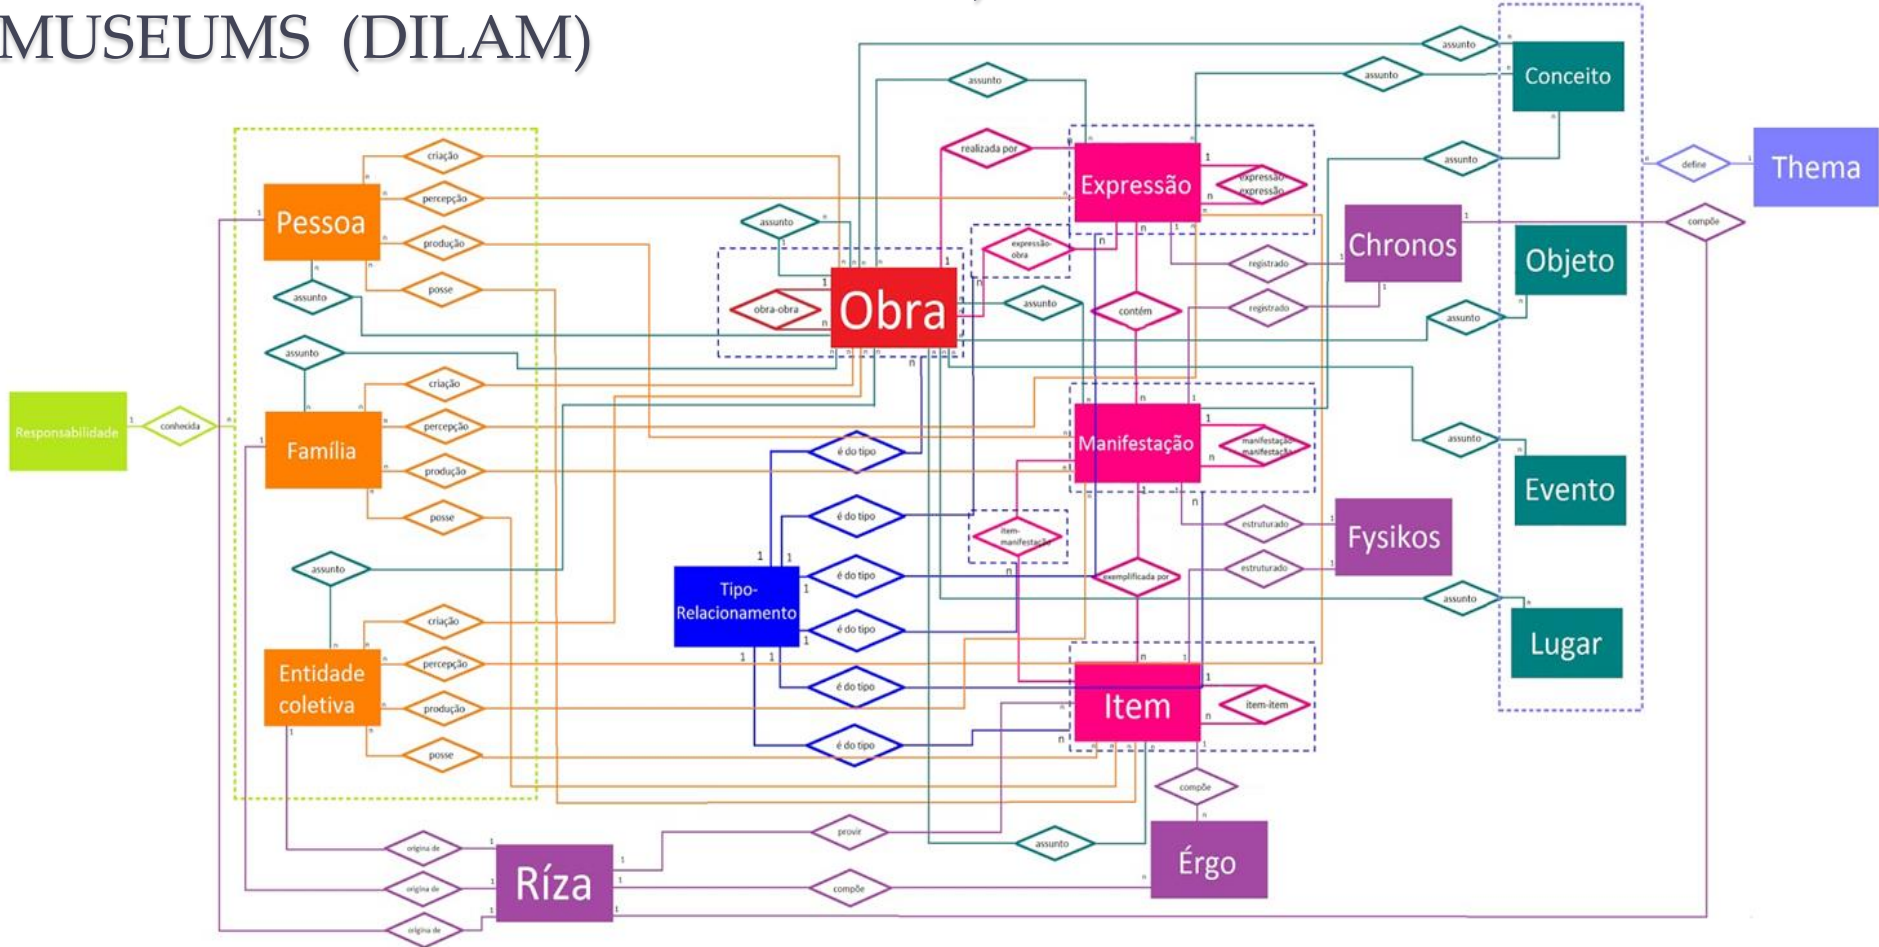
MUSEUMS (DILAM)

assunto
assunto
Conceito
assunto
define
Thema
realizada por
Expressão
expressão expressão
assunto
compõe
Pessoa
criação
percepção
produção
posse
assunto
expressão obra
Chronos
Objeto
obra-obra
Obra
assunto
contém
registrado
registrado
assunto
assunto
Responsabilidade
conhecida
Família
criação
percepção
produção
posse
Manifestação
manifestação manifestação
assunto
Evento
é do tipo
é do tipo
item-manifestação
estruturado
Fysikos
assunto
Tipo-Relacionamento
é do tipo
exemplificada por
estruturado
é do tipo
assunto
Lugar
Entidade coletiva
criação
percepção
produção
posse
é do tipo
Item
item-item
é do tipo
compõe
provir
assunto
Érgo
origina de
Ríza
origina de
compõe
origina de